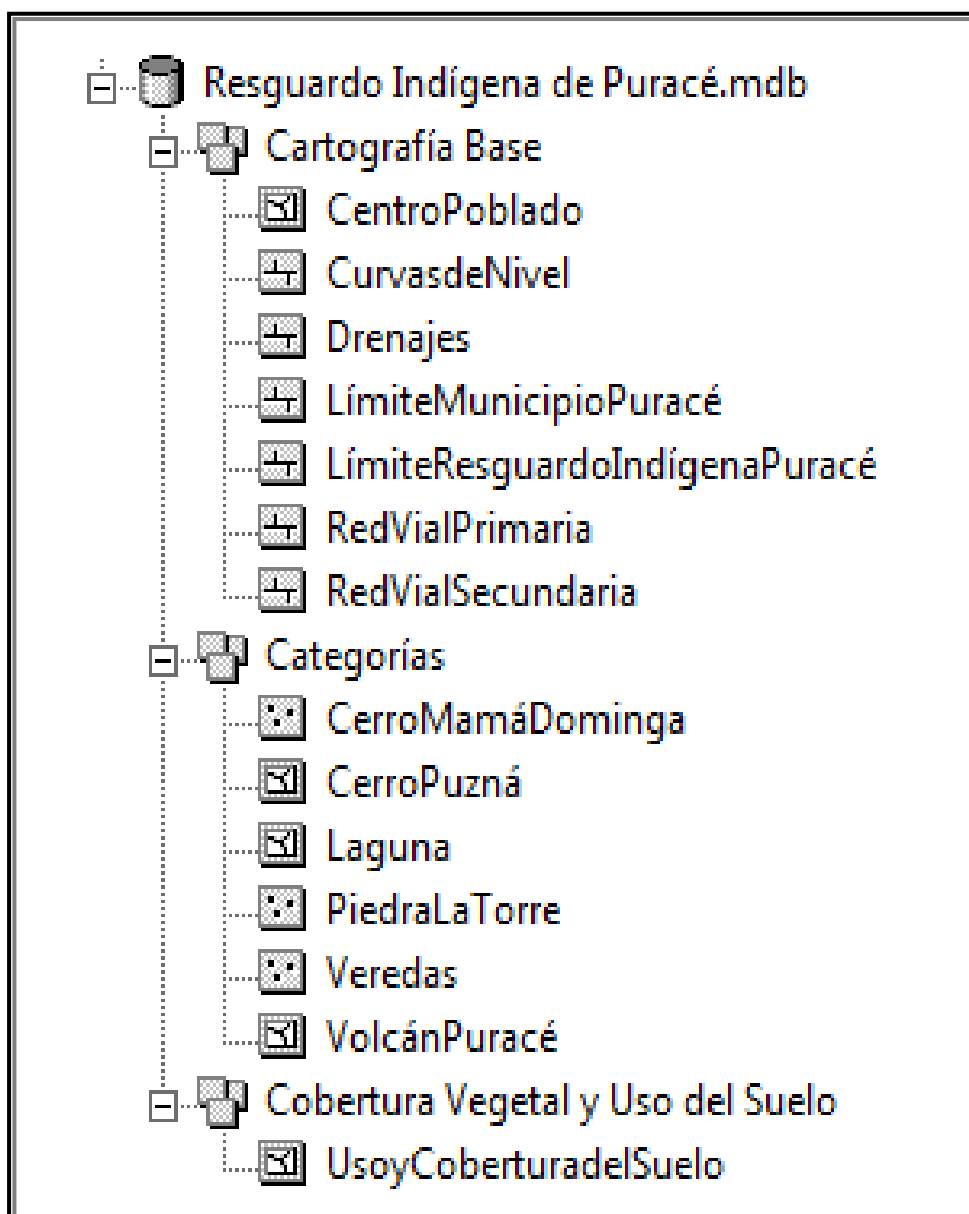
Resguardo Indígena de Puracé.mdb
Cartografía Base
CentroPoblado
CurvasdeNivel
Drenajes
LímiteMunicipioPuracé
LímiteResguardoIndígenaPuracé
RedVialPrimaria
RedVialSecundaria
Categorías
CerroMamáDominga
CerroPuzná
Laguna
PiedraLaTorre
Veredas
VolcánPuracé
Cobertura Vegetal y Uso del Suelo
UsoyCoberturadelSuelo